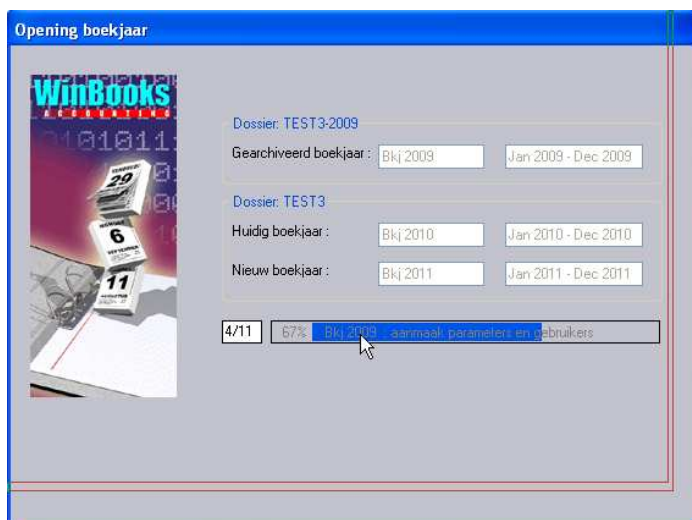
Opening boekjaar

WinBooks
ACCOUNTING

20

6

11

Dossier: TEST3-2009

Gearchiveerd boekjaar : Bkj 2009 Jan 2009 - Dec 2009

Dossier: TEST3

Huidig boekjaar : Bkj 2010 Jan 2010 - Dec 2010

Nieuw boekjaar : Bkj 2011 Jan 2011 - Dec 2011

4/11

67% Bkj 2009 : aanmaak parameters en gebruikers